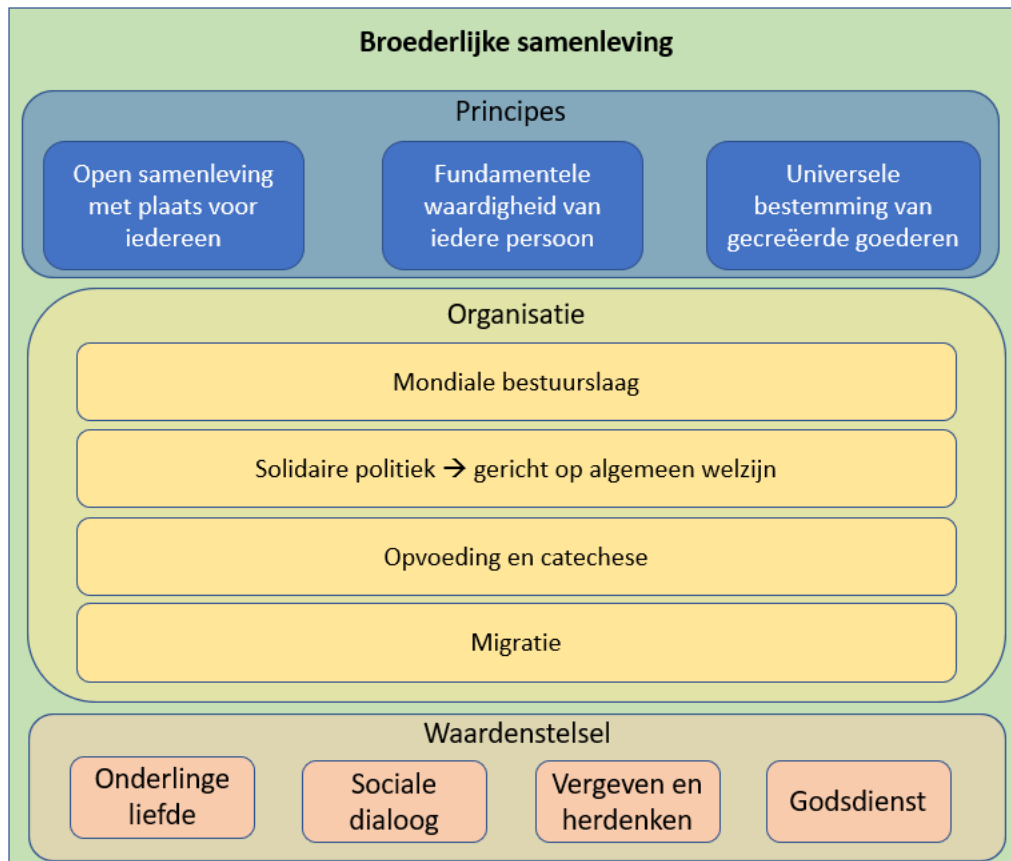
Broederlijke samenleving

Principes

Open samenleving met plaats voor iedereen

Fundamentele waardigheid van iedere persoon

Universele bestemming van gecreëerde goederen

Organisatie

Mondiale bestuurslaag

Solidaire politiek → gericht op algemeen welzijn

Opvoeding en catechese

Migratie

Waardenstelsel

Onderlinge liefde

Sociale dialoog

Vergeven en herdenken

Godsdienst